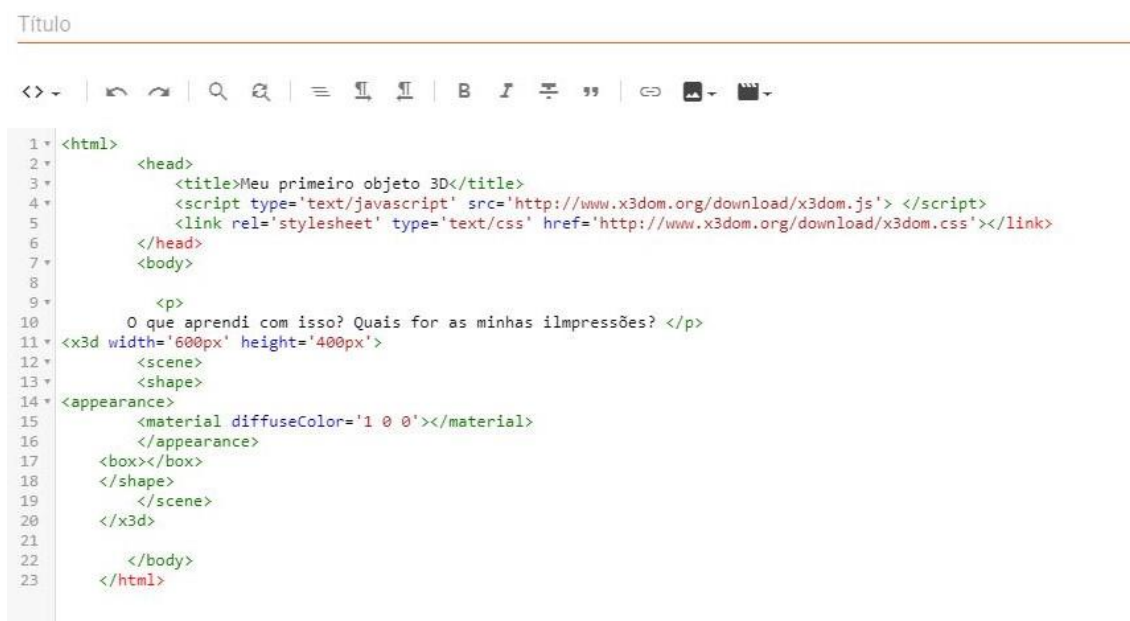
Título

1 <html>
2 <head>
3 <title>Meu primeiro objeto 3D</title>
4 <script type='text/javascript' src='http://www.x3dom.org/download/x3dom.js'> </script>
5 <link rel='stylesheet' type='text/css' href='http://www.x3dom.org/download/x3dom.css'></link>
6 </head>
7 <body>
8
9 <p>
10 O que aprendi com isso? Quais for as minhas ilmpressões? </p>
11 <x3d width='600px' height='400px'>
12 <scene>
13 <shape>
14 <appearance>
15 <material diffuseColor='1 0 0'></material>
16 </appearance>
17 <box></box>
18 </shape>
19 </scene>
20 </x3d>
21
22 </body>
23 </html>